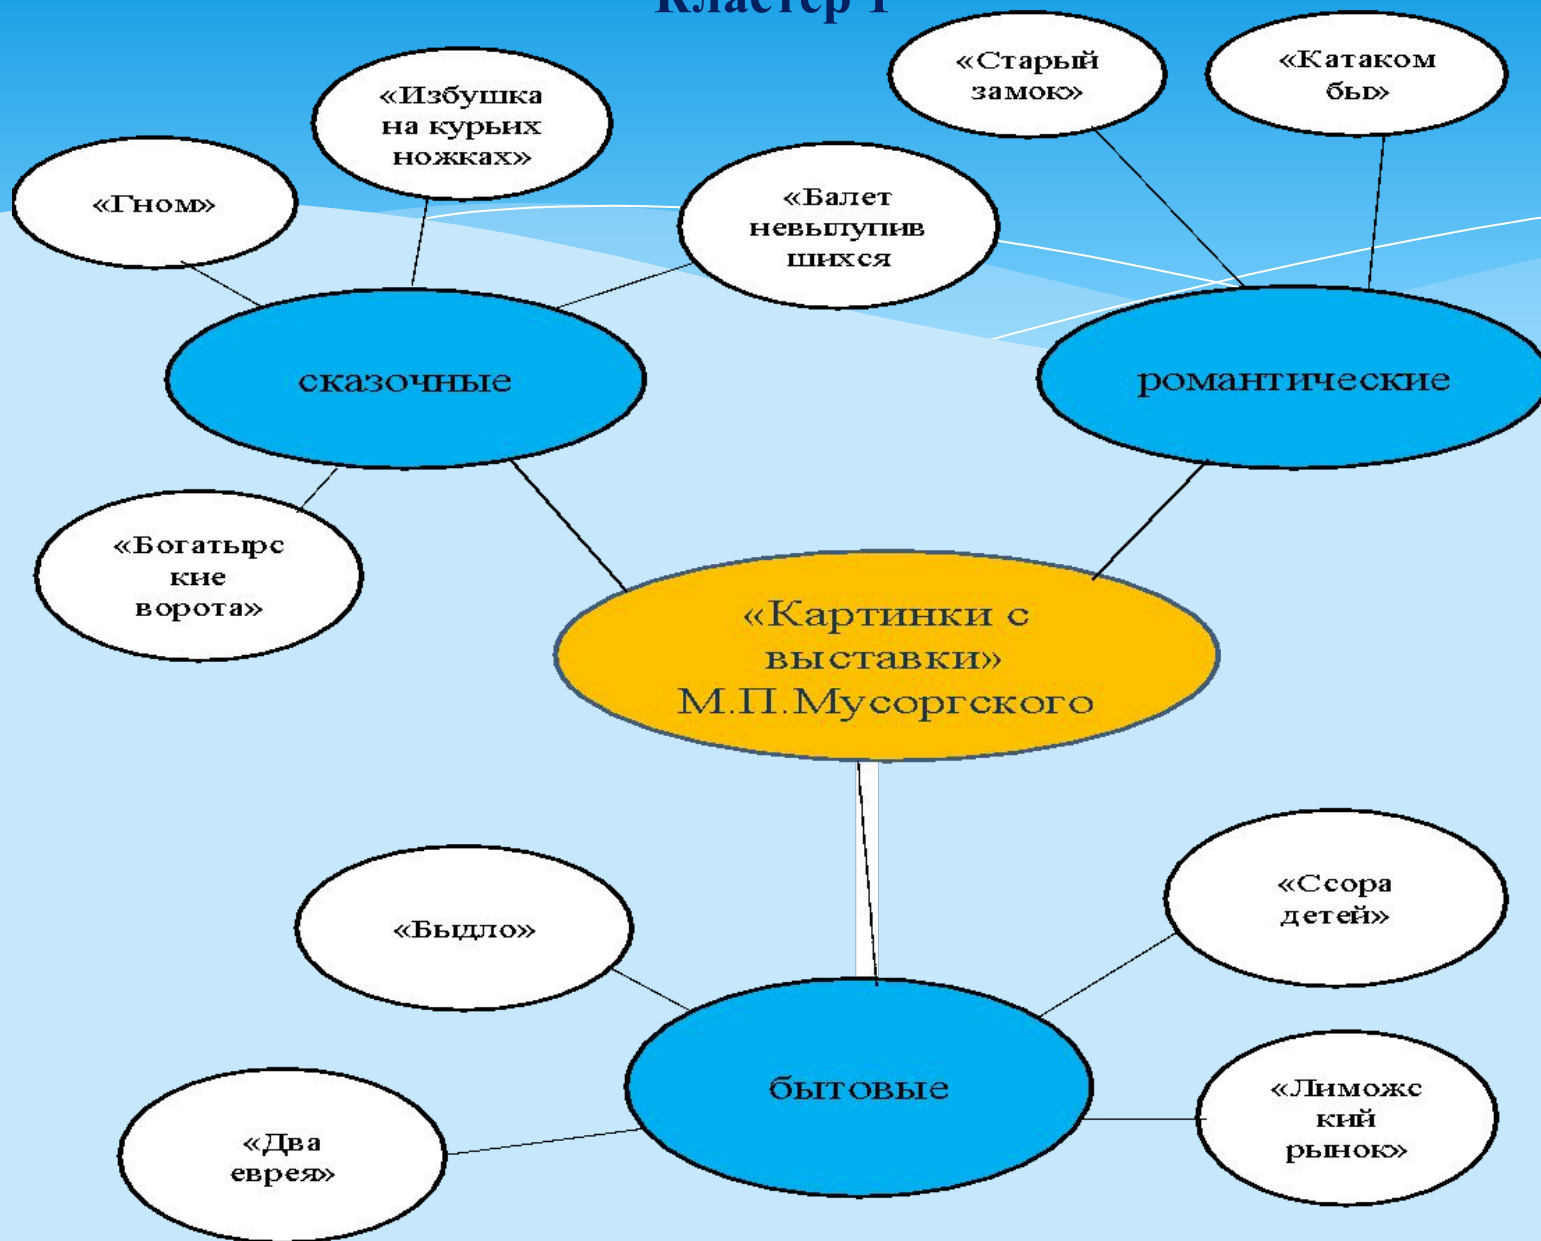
Кластер 1

«Избушка на курьих ножках»

«Гном»

«Балет невылупившихся»

«Старый замок»

«Катакомбы»

сказочные

романтические

«Богатырские ворота»

«Картинки с выставки» М.П.Мусоргского

«Быдло»

«Ссора детей»

бытовые

«Лиможский рынок»

«Два еврея»